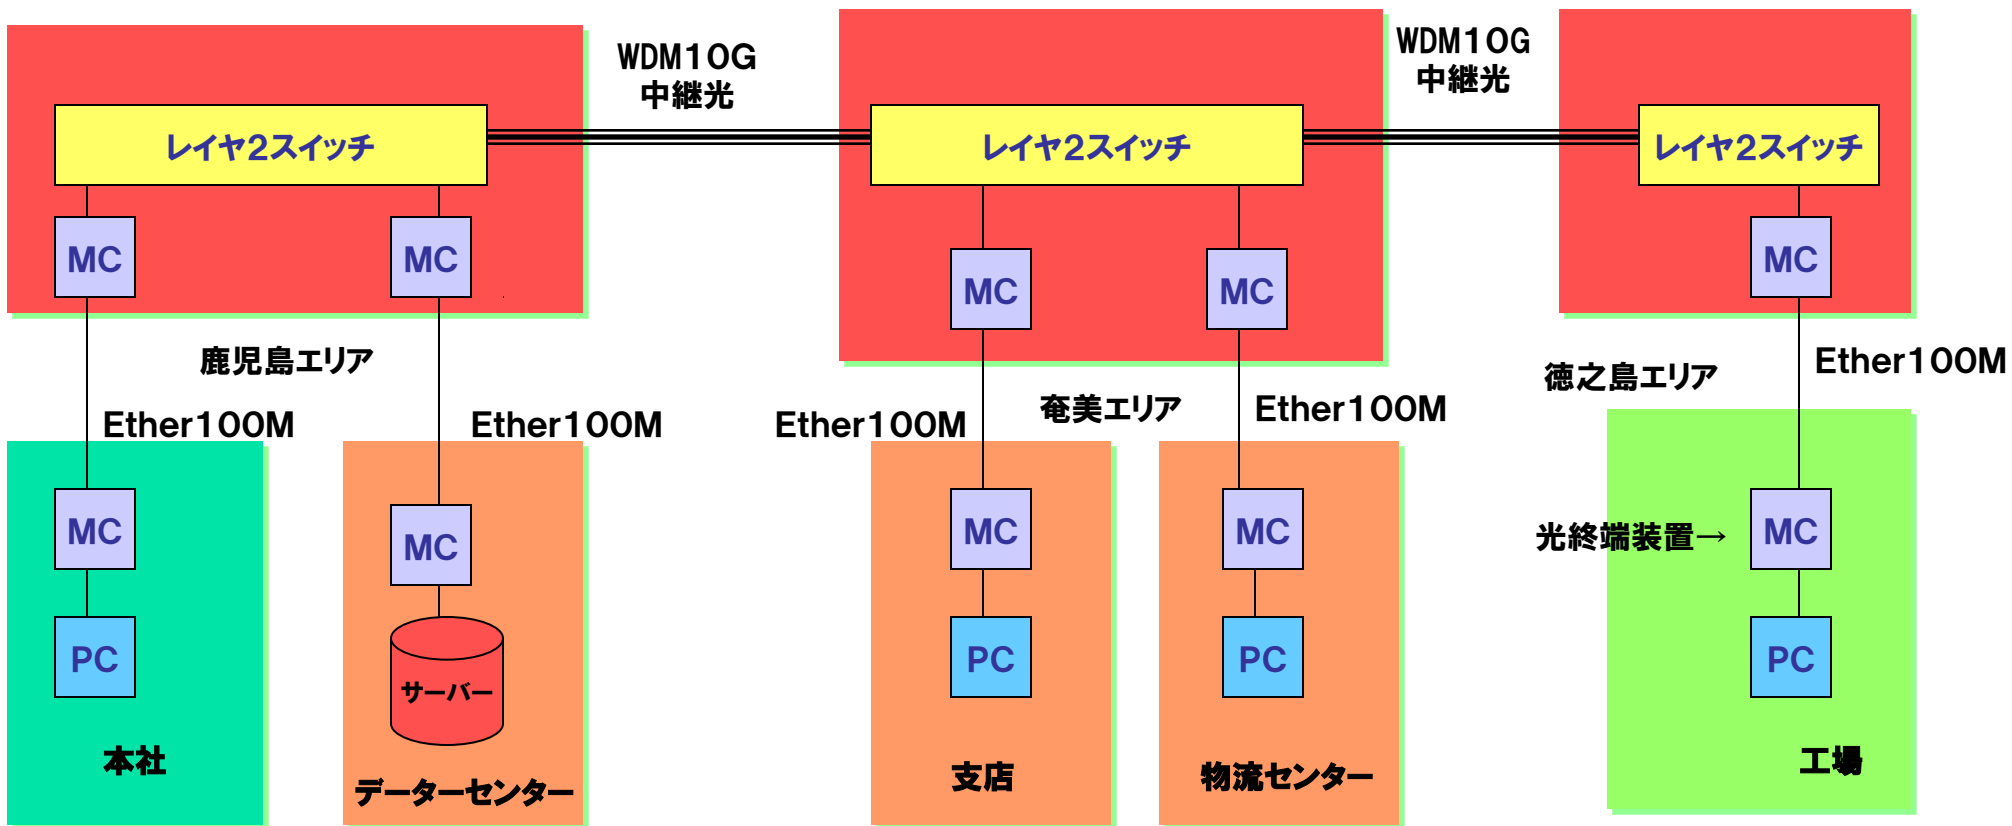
WDM10G
中継光

WDM10G
中継光

レイヤ2スイッチ

レイヤ2スイッチ

レイヤ2スイッチ

MC

MC

MC

MC

MC

鹿児島エリア

Ether100M

Ether100M

Ether100M

奄美エリア

Ether100M

徳之島エリア

Ether100M

MC

PC

本社

MC

サーバー

データーセンター

MC

PC

支店

MC

PC

物流センター

光終端装置→

MC

PC

工場